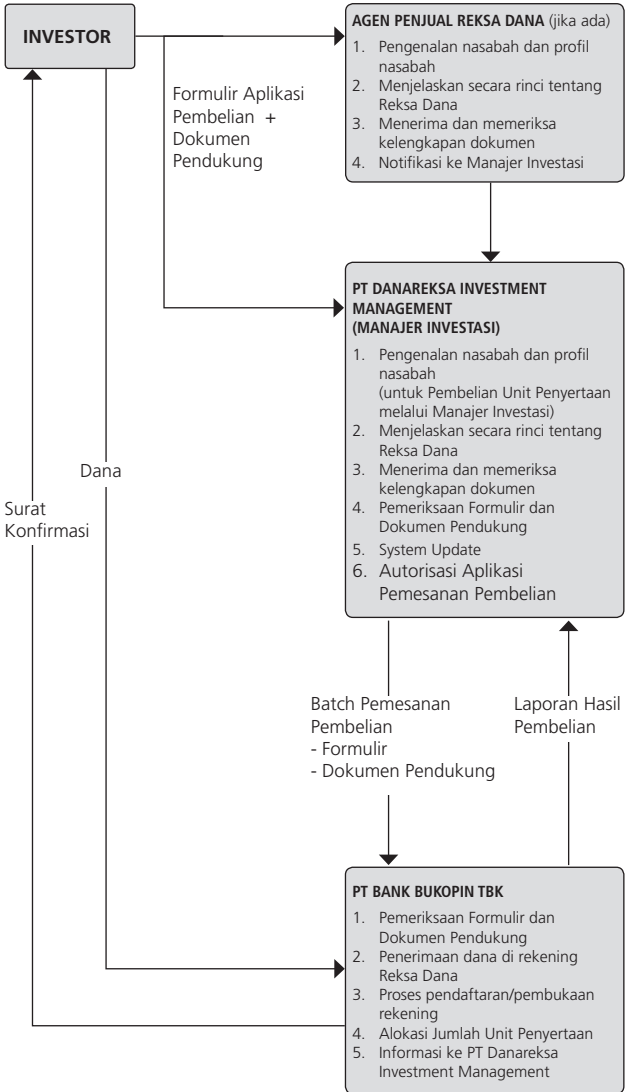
INVESTOR

AGEN PENJUAL REKSA DANA (jika ada)

1. Pengenalan nasabah dan profil nasabah
2. Menjelaskan secara rinci tentang Reksa Dana
3. Menerima dan memeriksa kelengkapan dokumen
4. Notifikasi ke Manajer Investasi

Formulir Aplikasi Pembelian + Dokumen Pendukung

PT DANAREKSA INVESTMENT MANAGEMENT (MANAJER INVESTASI)

1. Pengenalan nasabah dan profil nasabah (untuk Pembelian Unit Penyertaan melalui Manajer Investasi)
2. Menjelaskan secara rinci tentang Reksa Dana
3. Menerima dan memeriksa kelengkapan dokumen
4. Pemeriksaan Formulir dan Dokumen Pendukung
5. System Update
6. Autorisasi Aplikasi Pemesanan Pembelian

Dana

Surat Konfirmasi

Batch Pemesanan Pembelian
- Formulir
- Dokumen Pendukung

Laporan Hasil Pembelian

PT BANK BUKOPIN TBK

1. Pemeriksaan Formulir dan Dokumen Pendukung
2. Penerimaan dana di rekening Reksa Dana
3. Proses pendaftaran/pembukaan rekening
4. Alokasi Jumlah Unit Penyertaan
5. Informasi ke PT Danareksa Investment Management